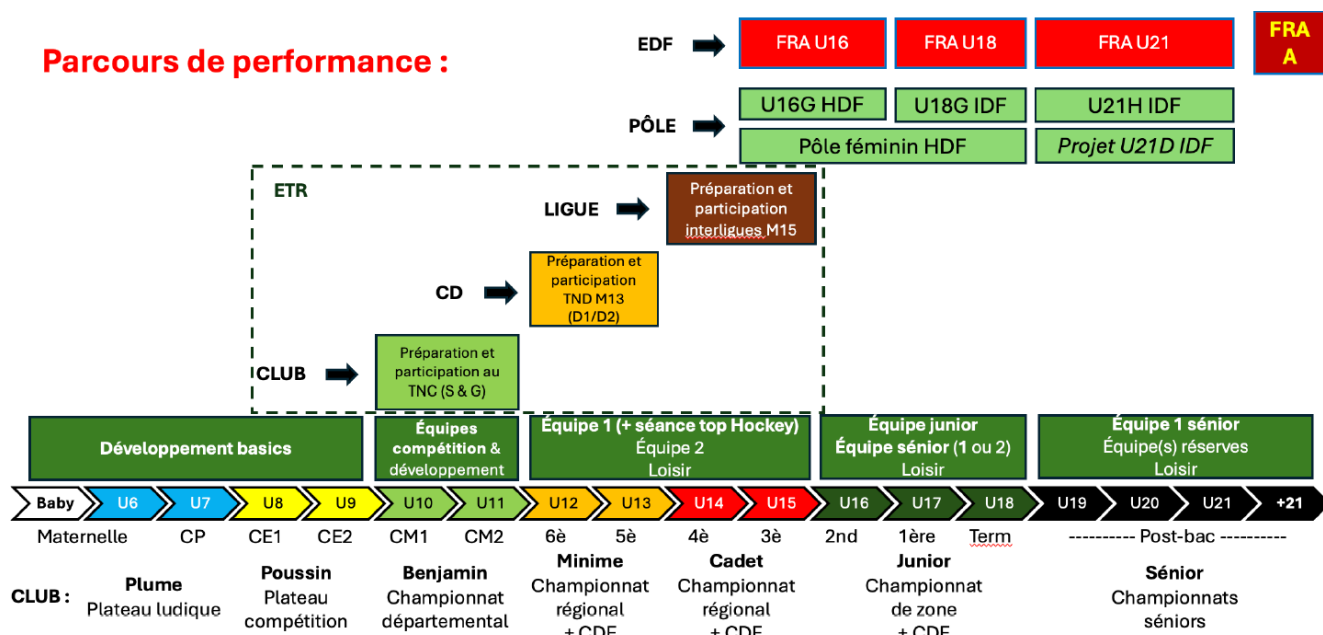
Parcours de performance :

EDF

FRA U16

FRA U18

FRA U21

FRA A

PÔLE

U16G HDF

U18G IDF

U21H IDF

Pôle féminin HDF

Projet U21D IDF

ETR

LIGUE

Préparation et participation interligues M15

CD

Préparation et participation TND M13 (D1/D2)

CLUB

Préparation et participation au TNC (S & G)

Développement basics

Équipes compétition & développement

Équipe 1 (+ séance top Hockey)
Équipe 2
Loisir

Équipe junior
Équipe sénior (1 ou 2)
Loisir

Équipe 1 sénior
Équipe(s) réserves
Loisir

Baby | U6 | U7 | U8 | U9 | U10 | U11 | U12 | U13 | U14 | U15 | U16 | U17 | U18 | U19 | U20 | U21 | +21

Maternelle | CP | CE1 | CE2 | CM1 | CM2 | 6è | 5è | 4è | 3è | 2nd | 1ère | Term | ---------- Post-bac ----------

CLUB :

Plume
Plateau ludique

Poussin
Plateau compétition

Benjamin
Championnat départemental

Minime
Championnat régional
+ CDF

Cadet
Championnat régional
+ CDF

Junior
Championnat de zone
+ CDF

Sénior
Championnats séniors